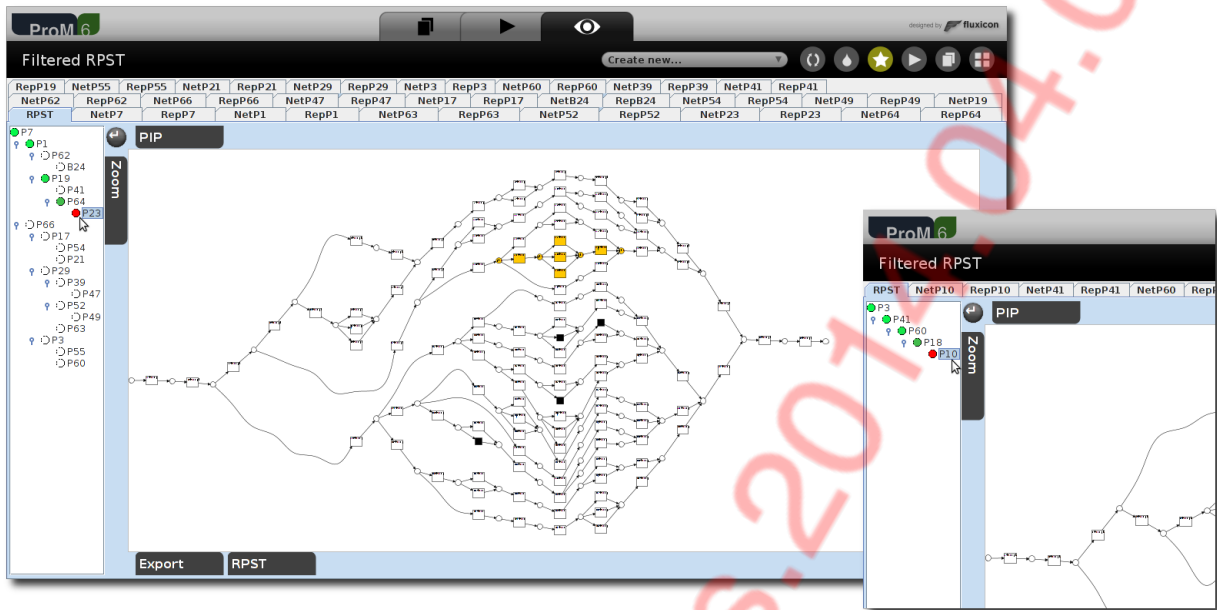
ProM 6

designed by fluxicon

Filtered RPST

Create new...

RepP19 NetP55 RepP55 NetP21 RepP21 NetP29 RepP29 NetP3 RepP3 NetP60 RepP60 NetP39 RepP39 NetP41 RepP41

NetP62 RepP62 NetP66 RepP66 NetP47 RepP47 NetP17 RepP17 NetB24 RepB24 NetP54 RepP54 NetP49 RepP49 NetP19

RPST NetP7 RepP7 NetP1 RepP1 NetP63 RepP63 NetP52 RepP52 NetP23 RepP23 NetP64 RepP64

P7
P1
P62
B24
P19
P41
P64
P23
P66
P17
P54
P21
P29
P39
P47
P52
P49
P63
P3
P55
P60

Zoom

PIP

Export

RPST

ProM 6

Filtered RPST

RPST NetP10 RepP10 NetP41 RepP41 NetP60 Rep

P3
P41
P60
P18
P10

Zoom

PIP